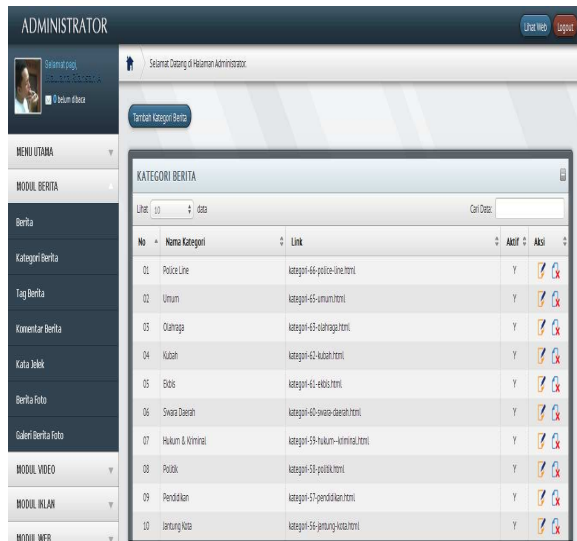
ADMINISTRATOR

Lihat Web Logout

Selamat pagi, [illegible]

0 belum dibaca

Selamat Datang di Halaman Administrator.

Tambah Kategori Berita

MENU UTAMA

MODUL BERITA

Berita

Kategori Berita

Tag Berita

Komentar Berita

Kata Jelek

Berita Foto

Galeri Berita Foto

MODUL VIDEO

MODUL IKLAN

MODUL WEB

KATEGORI BERITA

Lihat 10 data

Cari Data:

| No | Nama Kategori | Link | Aktif | Aksi |
|---|---|---|---|---|
| 01 | Police Line | kategori-66-police-line.html | Y | |
| 02 | Umum | kategori-65-umum.html | Y | |
| 03 | Olahraga | kategori-63-olahraga.html | Y | |
| 04 | Kubah | kategori-62-kubah.html | Y | |
| 05 | Ekbis | kategori-61-ekbis.html | Y | |
| 06 | Swara Daerah | kategori-60-swara-daerah.html | Y | |
| 07 | Hukum & Kriminal | kategori-59-hukum--kriminal.html | Y | |
| 08 | Politik | kategori-58-politik.html | Y | |
| 09 | Pendidikan | kategori-57-pendidikan.html | Y | |
| 10 | Jantung Kota | kategori-56-jantung-kota.html | Y | |